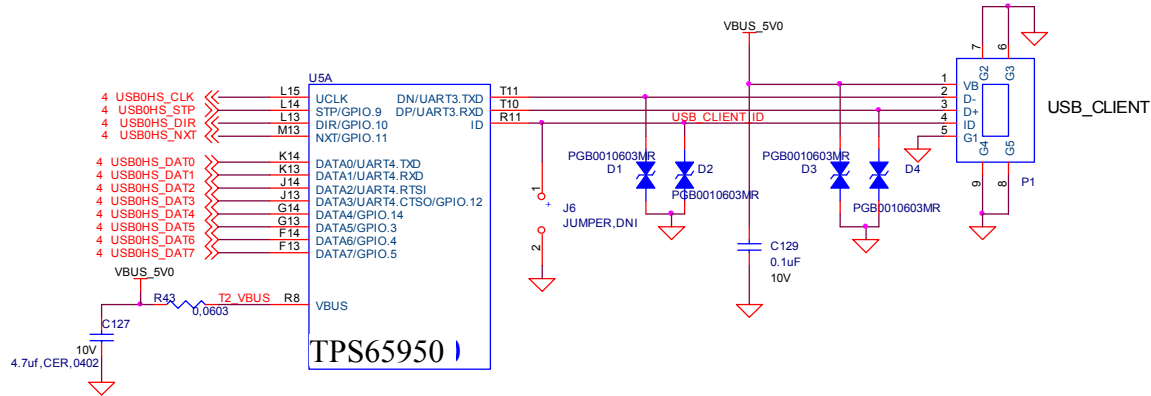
VBUS_5V0

U5A

4 USB0HS_CLK
4 USB0HS_STP
4 USB0HS_DIR
4 USB0HS_NXT

L15
L14
L13
M13

ULCK
STP/GPIO.9
DIR/GPIO.10
NXT/GPIO.11

DN/UART3.TXD
DP/UART3.RXD
ID

T11
T10
R11

USB_CLIENT_ID

4 USB0HS_DAT0
4 USB0HS_DAT1
4 USB0HS_DAT2
4 USB0HS_DAT3
4 USB0HS_DAT4
4 USB0HS_DAT5
4 USB0HS_DAT6
4 USB0HS_DAT7

K14
K13
J14
J13
G14
G13
F14
F13

DATA0/UART4.TXD
DATA1/UART4.RXD
DATA2/UART4.RTSI
DATA3/UART4.CTSO/GPIO.12
DATA4/GPIO.14
DATA5/GPIO.3
DATA6/GPIO.4
DATA7/GPIO.5

VBUS_5V0
R43
T2_VBUS
R8
0,0603
VBUS

C127
10V
4.7uf,CER,0402

TPS65950

1
+
J6
JUMPER,DNI
2

PGB0010603MR
D1
D2
PGB0010603MR

C129
0.1uF
10V

PGB0010603MR
D3
D4
PGB0010603MR

7
6
1
2
3
4
5
VB
D-
D+
ID
G1
G2
G3
G4
G5
9
8
P1

USB_CLIENT